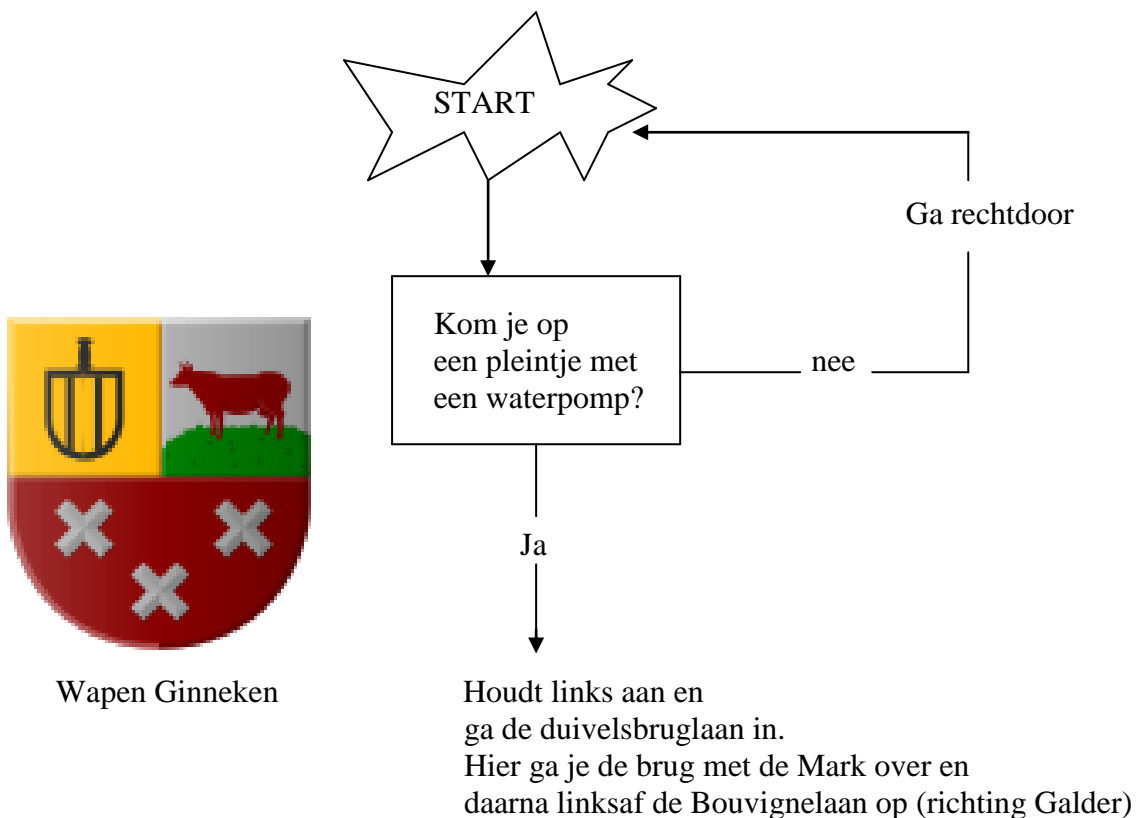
START

Ga rechtdoor

Kom je op een pleintje met een waterpomp?

nee

Ja

Wapen Ginneken

Houdt links aan en ga de duivelsbruglaan in. Hier ga je de brug met de Mark over en daarna linksaf de Bouvignelaan op (richting Galder)